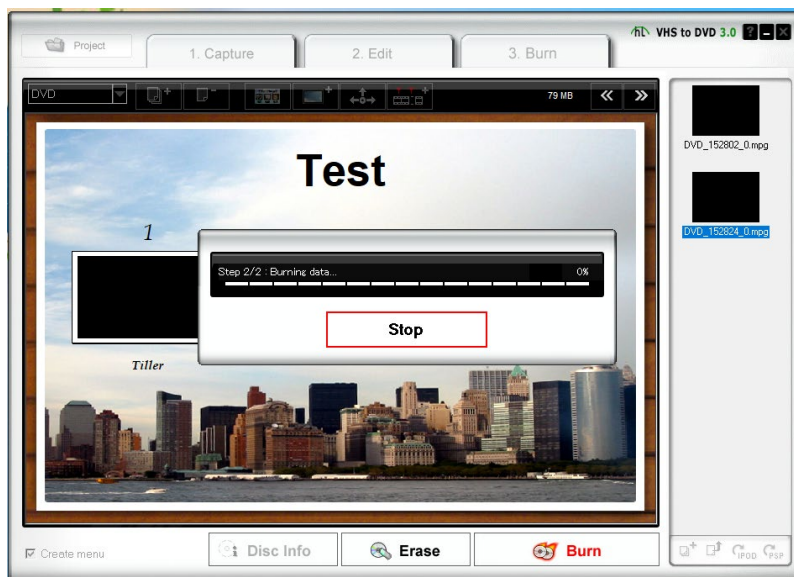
Project

1. Capture

2. Edit

3. Burn

VHS to DVD 3.0 ? _ X

DVD

79 MB

Test

1

Tiller

Step 2/2 : Burning data...

0%

Stop

DVD_152802_0.mpg

DVD_152824_0.mpg

Create menu

Disc Info

Erase

Burn

IPOD PSP